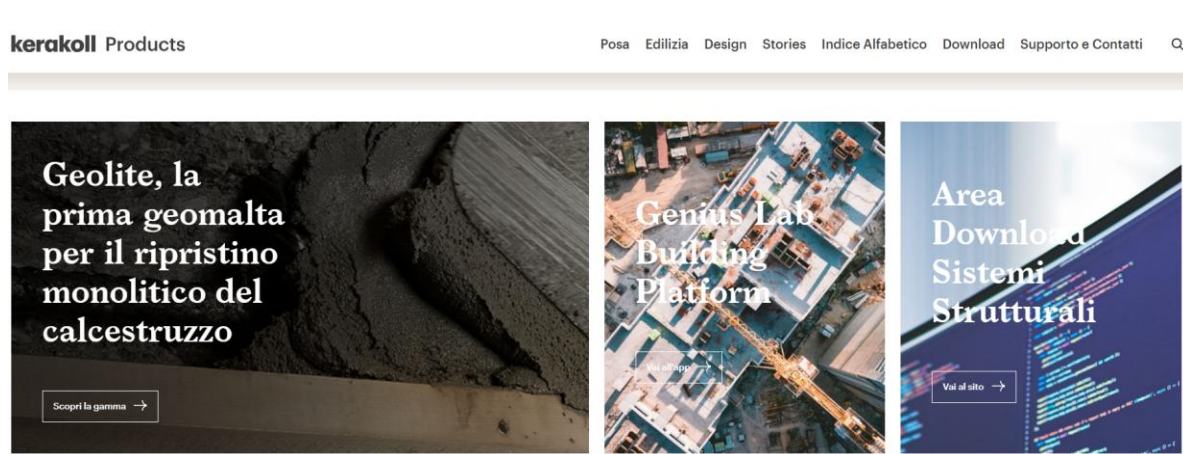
kerakoll Products

Posa Edilizia Design Stories Indice Alfabetico Download Supporto e Contatti

Geolite, la prima geomalta per il ripristino monolitico del calcestruzzo

Scopri la gamma →

Genius Lab Building Platform

Vai all'app →

Area Download Sistemi Strutturali

Vai al sito →